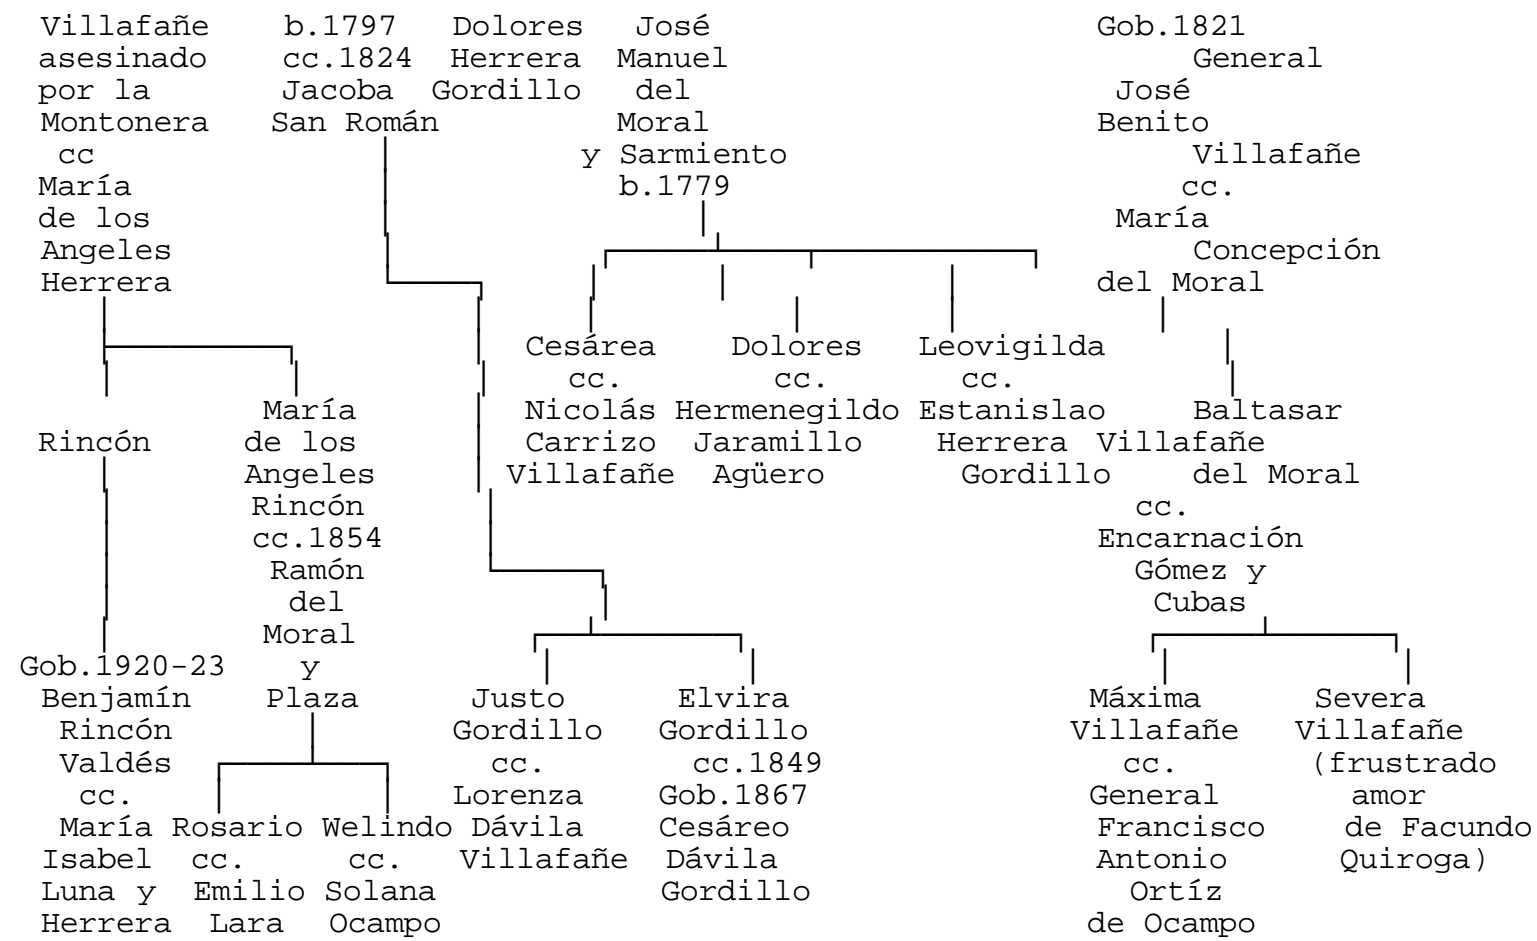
Villafañe asesinado por la Montonera cc María de los Angeles Herrera

b.1797 cc.1824 Jacoba San Román

Dolores Herrera Gordillo

José Manuel del Moral y Sarmiento b.1779

Gob.1821 General José Benito Villafañe cc. María Concepción del Moral

Cesárea cc. Nicolás Carrizo Villafañe

Dolores cc. Hermenegildo Jaramillo Agüero

Leovigilda cc. Estanislao Herrera Gordillo

Baltasar Villafañe del Moral cc. Encarnación Gómez y Cubas

Rincón

María de los Angeles Rincón cc.1854 Ramón del Moral y Plaza

Gob.1920-23 Benjamín Rincón Valdés cc. María Isabel Luna y Herrera

Rosario cc. Emilio Lara

Welindo cc. Solana Ocampo

Justo Gordillo cc. Lorenza Dávila Villafañe

Elvira Gordillo cc.1849 Gob.1867 Cesáreo Dávila Gordillo

Máxima Villafañe cc. General Francisco Antonio Ortíz de Ocampo

Severa Villafañe (frustrado amor de Facundo Quiroga)